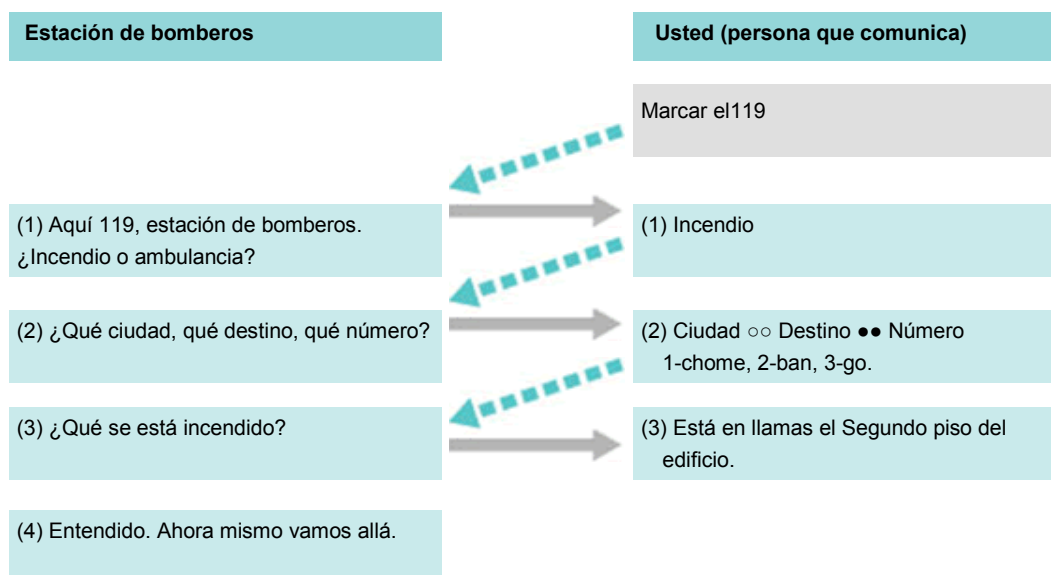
Estación de bomberos

Usted (persona que comunica)

Marcar el119

(1) Aquí 119, estación de bomberos. ¿Incendio o ambulancia?

(1) Incendio

(2) ¿Qué ciudad, qué destino, qué número?

(2) Ciudad ○○ Destino ●● Número 1-chome, 2-ban, 3-go.

(3) ¿Qué se está incendido?

(3) Está en llamas el Segundo piso del edificio.

(4) Entendido. Ahora mismo vamos allá.